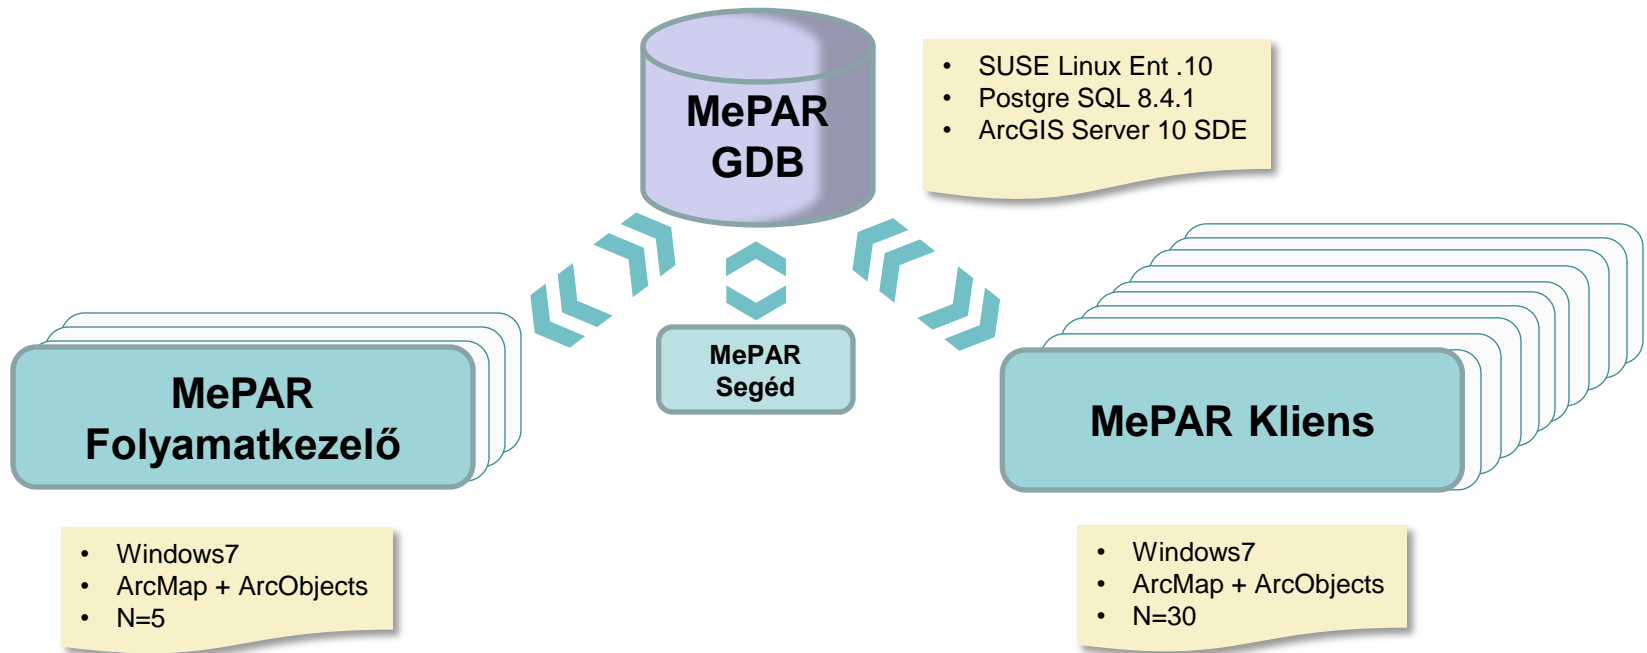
MePAR GDB

- SUSE Linux Ent .10
- Postgre SQL 8.4.1
- ArcGIS Server 10 SDE

MePAR Segéd

MePAR Folyamatkezelő

MePAR Kliens

- Windows7
- ArcMap + ArcObjects
- N=5

- Windows7
- ArcMap + ArcObjects
- N=30